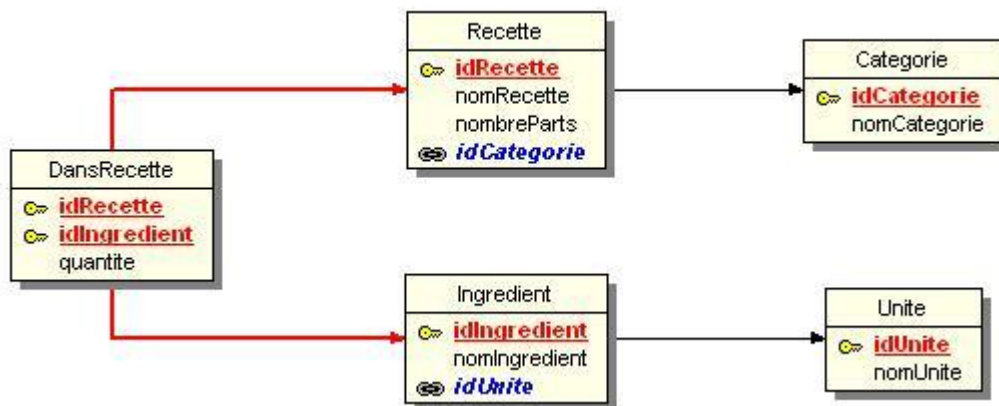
Recette
idRecette
nomRecette
nombreParts
idCategorie

Categorie
idCategorie
nomCategorie

DansRecette
idRecette
idIngredient
quantite

Ingredient
idIngredient
nomIngredient
idUnite

Unite
idUnite
nomUnite